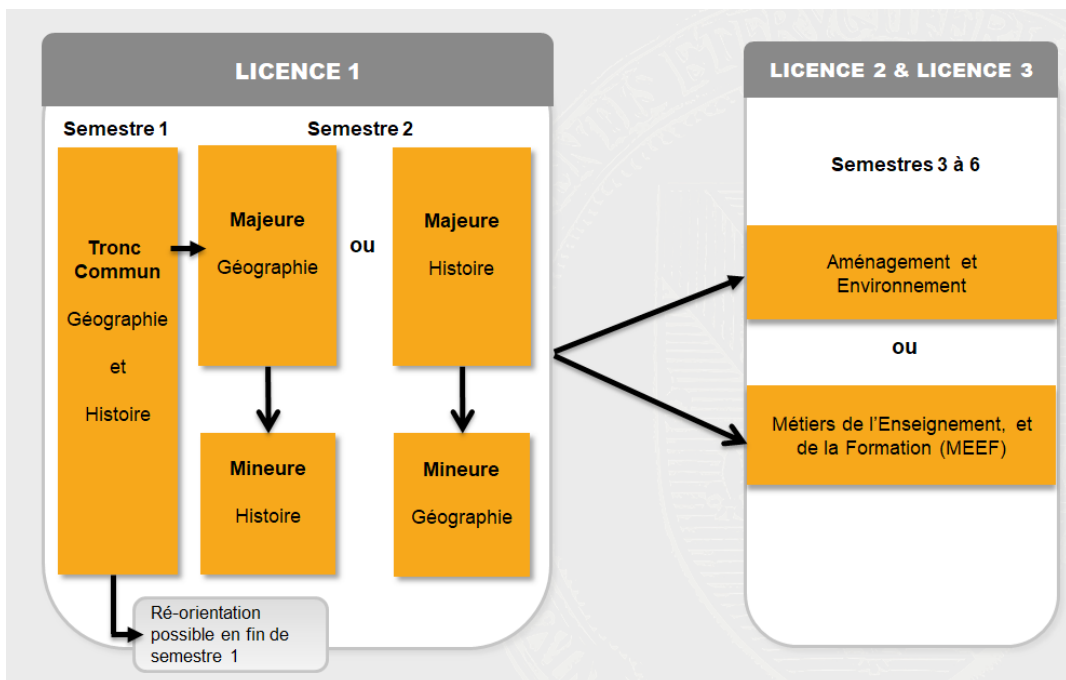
LICENCE 1

Semestre 1

Semestre 2

Tronc Commun

Géographie

et

Histoire

Majeure

Géographie

ou

Majeure

Histoire

Mineure

Histoire

Mineure

Géographie

Ré-orientation possible en fin de semestre 1

LICENCE 2 & LICENCE 3

Semestres 3 à 6

Aménagement et Environnement

ou

Métiers de l'Enseignement, et de la Formation (MEEF)